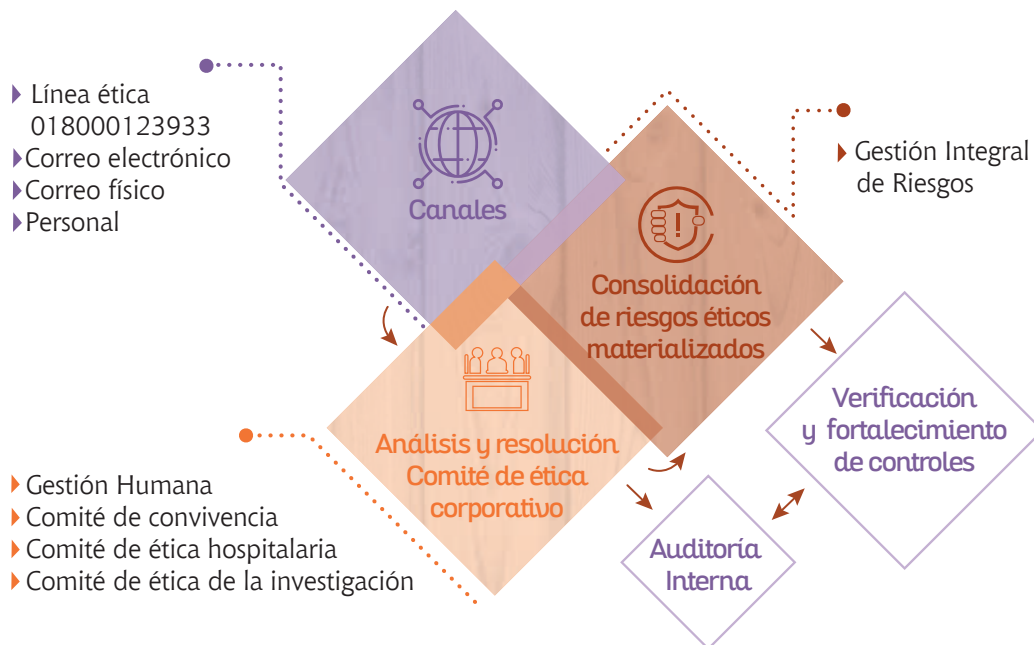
Línea ética 018000123933
Correo electrónico
Correo físico
Personal

Canales

Gestión Integral de Riesgos

Consolidación de riesgos éticos materializados

Análisis y resolución Comité de ética corporativo

Verificación y fortalecimiento de controles

Gestión Humana
Comité de convivencia
Comité de ética hospitalaria
Comité de ética de la investigación

Auditoría Interna